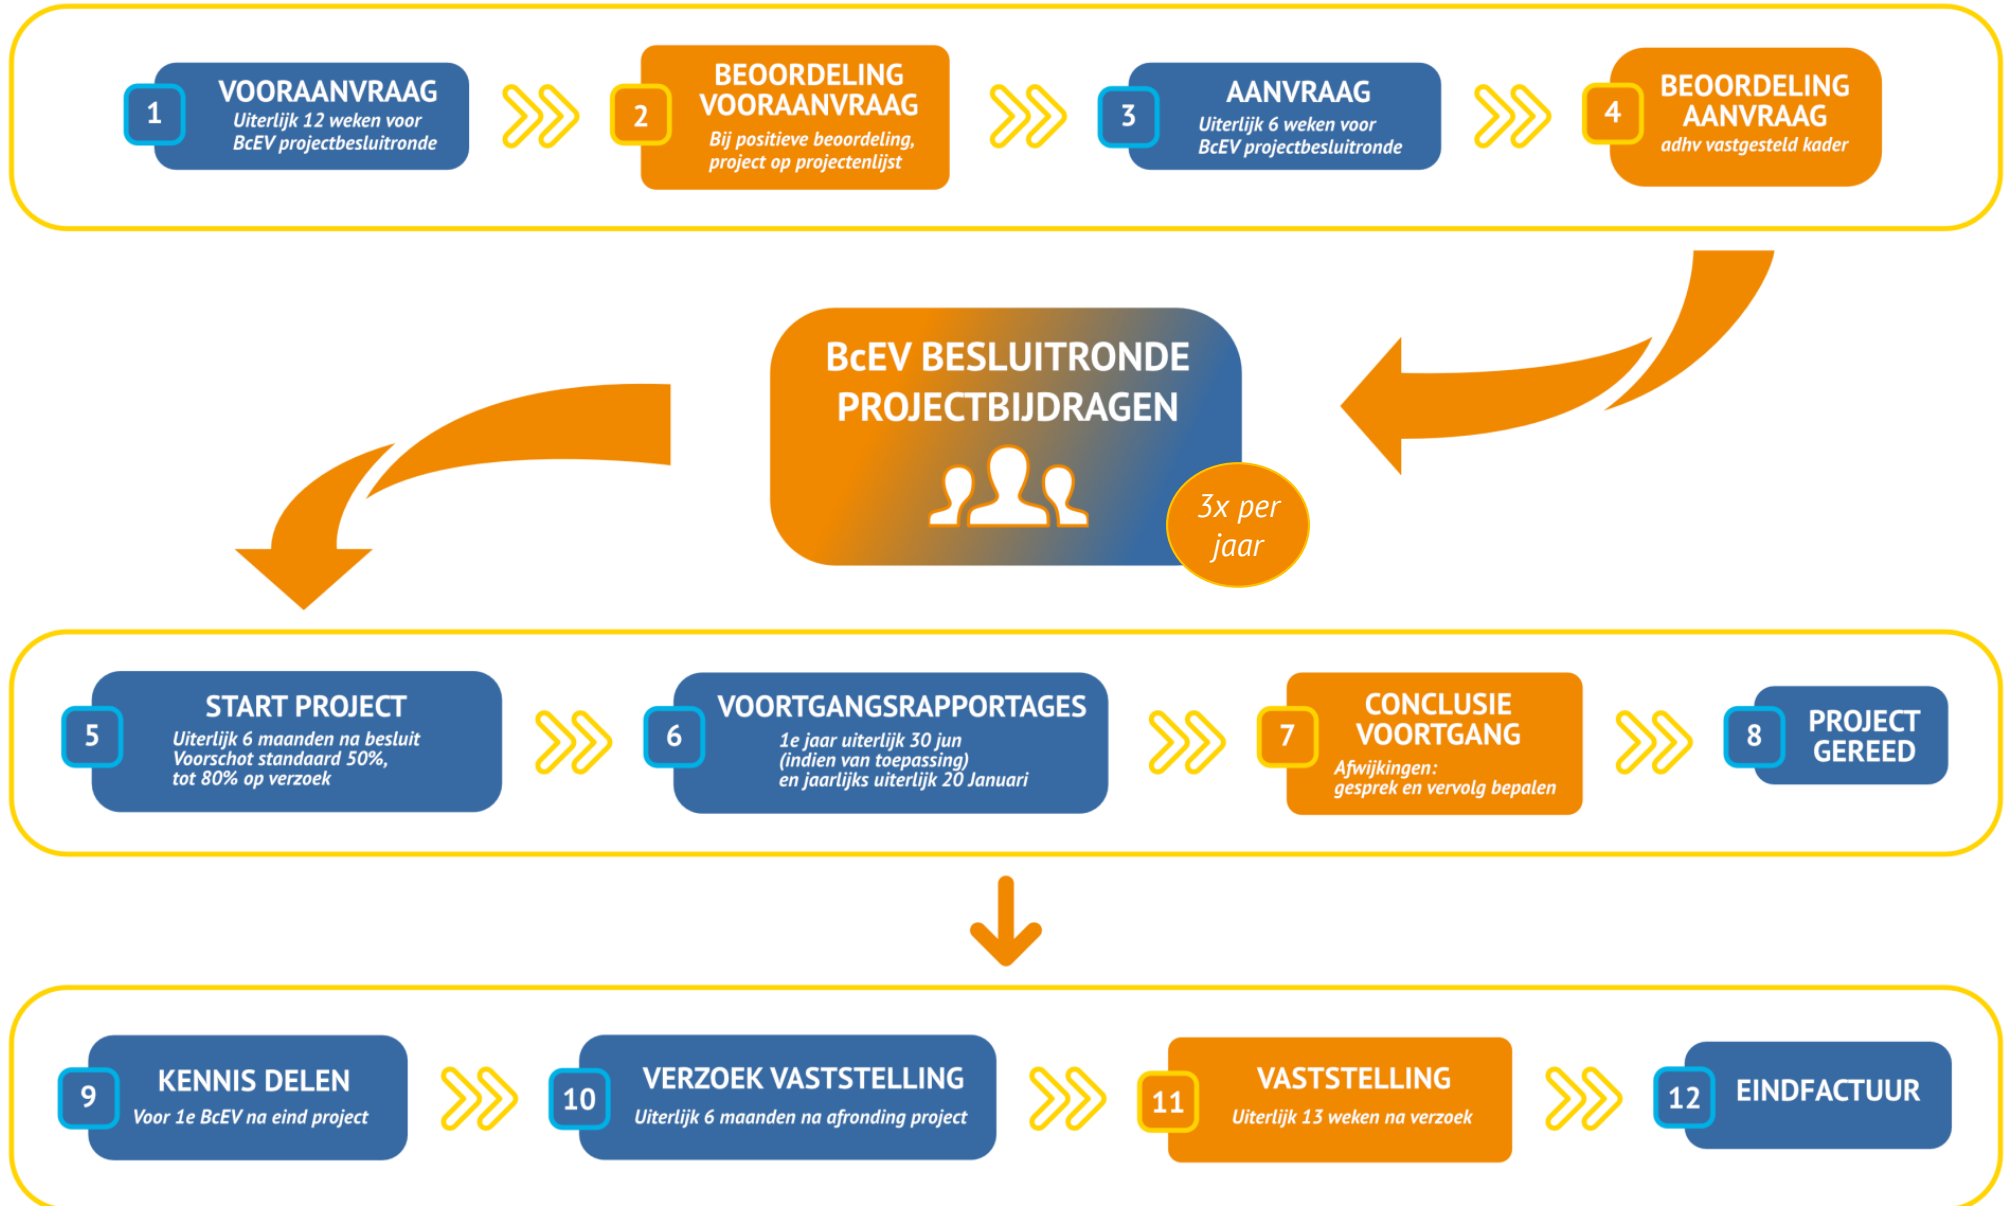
1
VOORAANVRAAG
Uiterlijk 12 weken voor BcEV projectbesluitronde

2
BEOORDELING VOORAANVRAAG
Bij positieve beoordeling, project op projectenlijst

3
AANVRAAG
Uiterlijk 6 weken voor BcEV projectbesluitronde

4
BEOORDELING AANVRAAG
adhv vastgesteld kader

BcEV BESLUITRONDE PROJECTBIJDRAGEN

3x per jaar

5
START PROJECT
Uiterlijk 6 maanden na besluit
Voorschot standaard 50%, tot 80% op verzoek

6
VOORTGANGSRAPPORTAGES
1e jaar uiterlijk 30 jun (indien van toepassing) en jaarlijks uiterlijk 20 Januari

7
CONCLUSIE VOORTGANG
Afwijkingen: gesprek en vervolg bepalen

8
PROJECT GEREED

9
KENNIS DELEN
Voor 1e BcEV na eind project

10
VERZOEK VASTSTELLING
Uiterlijk 6 maanden na afronding project

11
VASTSTELLING
Uiterlijk 13 weken na verzoek

12
EINDFACTUUR